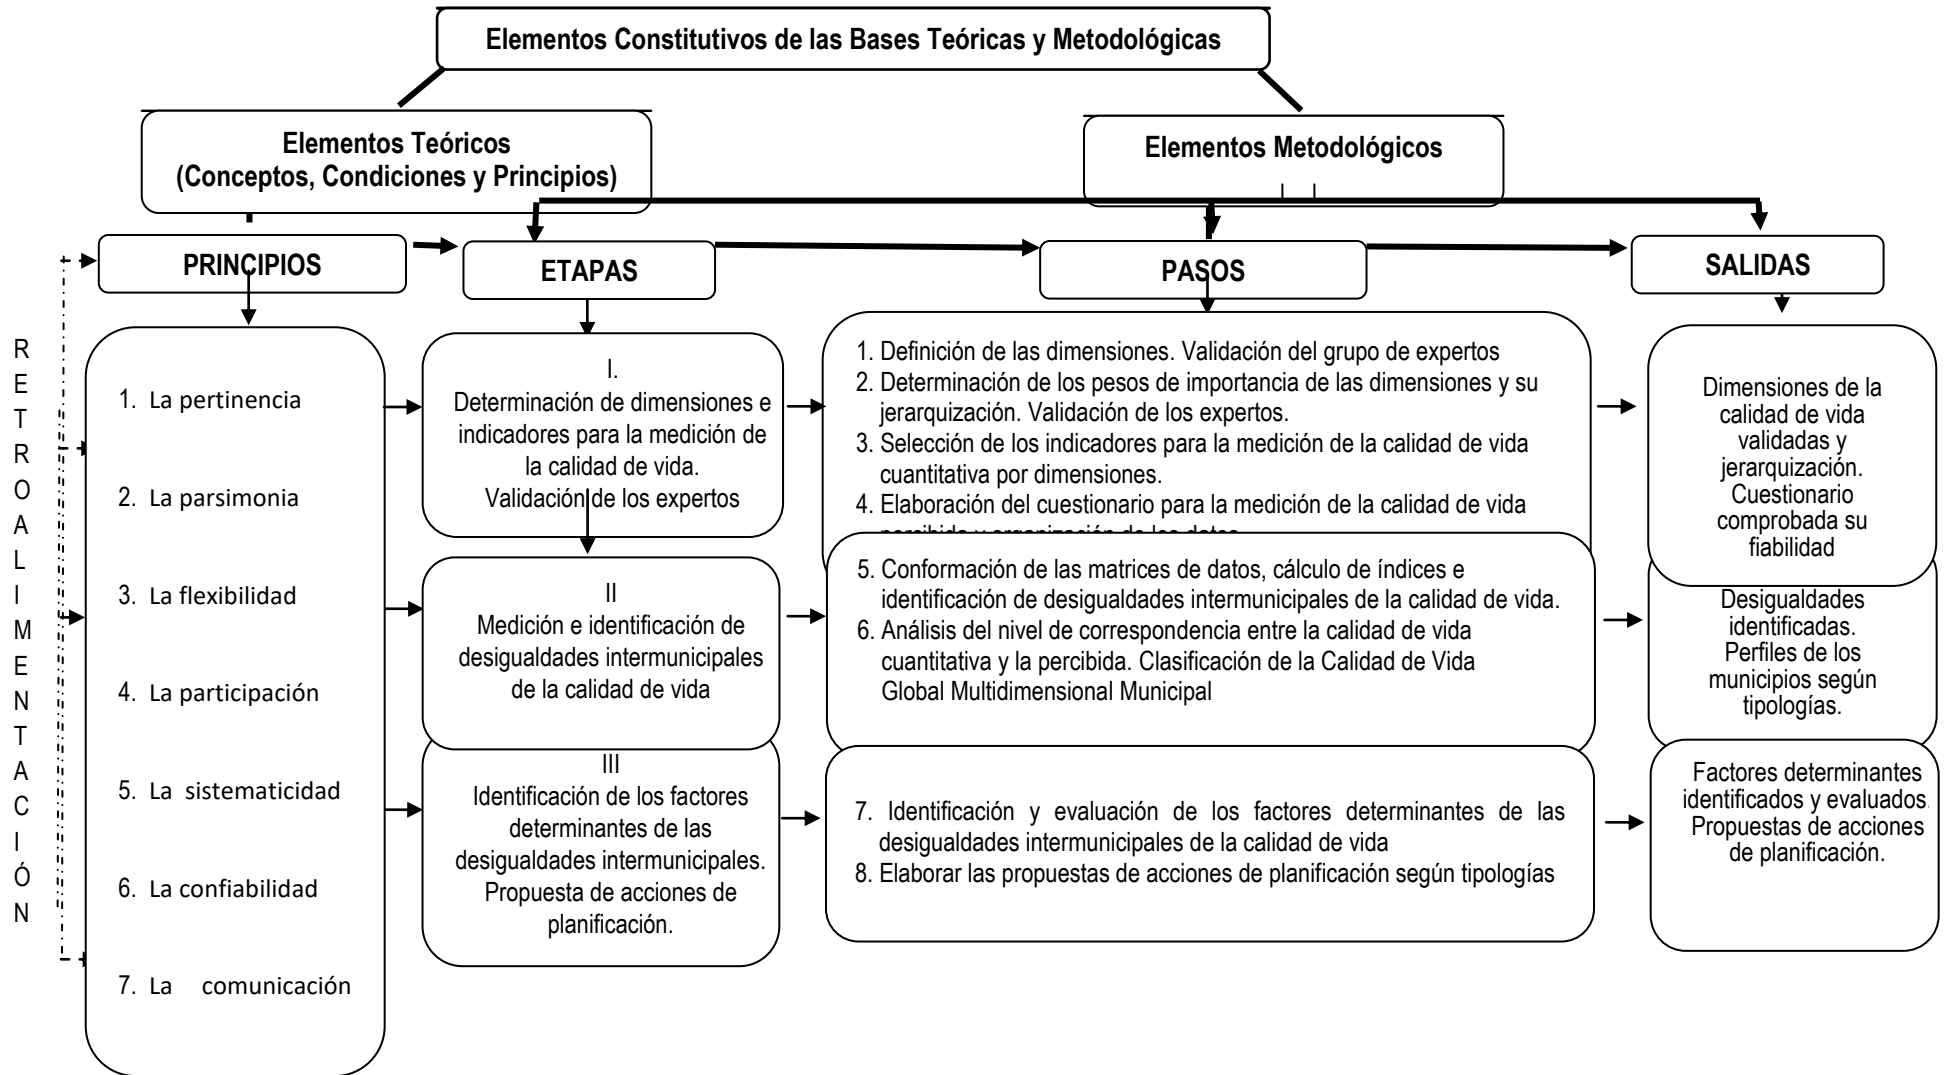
Elementos Constitutivos de las Bases Teóricas y Metodológicas

Elementos Teóricos (Conceptos, Condiciones y Principios)

Elementos Metodológicos

R E T R O A L I M E N T A C I Ó N

PRINCIPIOS

ETAPAS

PASOS

SALIDAS

1. La pertinencia
2. La parsimonia
3. La flexibilidad
4. La participación
5. La sistematicidad
6. La confiabilidad
7. La comunicación

I. Determinación de dimensiones e indicadores para la medición de la calidad de vida. Validación de los expertos

1. Definición de las dimensiones. Validación del grupo de expertos
2. Determinación de los pesos de importancia de las dimensiones y su jerarquización. Validación de los expertos.
3. Selección de los indicadores para la medición de la calidad de vida cuantitativa por dimensiones.
4. Elaboración del cuestionario para la medición de la calidad de vida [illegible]

Dimensiones de la calidad de vida validadas y jerarquización. Cuestionario comprobada su fiabilidad

II Medición e identificación de desigualdades intermunicipales de la calidad de vida

5. Conformación de las matrices de datos, cálculo de índices e identificación de desigualdades intermunicipales de la calidad de vida.
6. Análisis del nivel de correspondencia entre la calidad de vida cuantitativa y la percibida. Clasificación de la Calidad de Vida Global Multidimensional Municipal

Desigualdades identificadas. Perfiles de los municipios según tipologías.

III Identificación de los factores determinantes de las desigualdades intermunicipales. Propuesta de acciones de planificación.

7. Identificación y evaluación de los factores determinantes de las desigualdades intermunicipales de la calidad de vida
8. Elaborar las propuestas de acciones de planificación según tipologías

Factores determinantes identificados y evaluados. Propuestas de acciones de planificación.